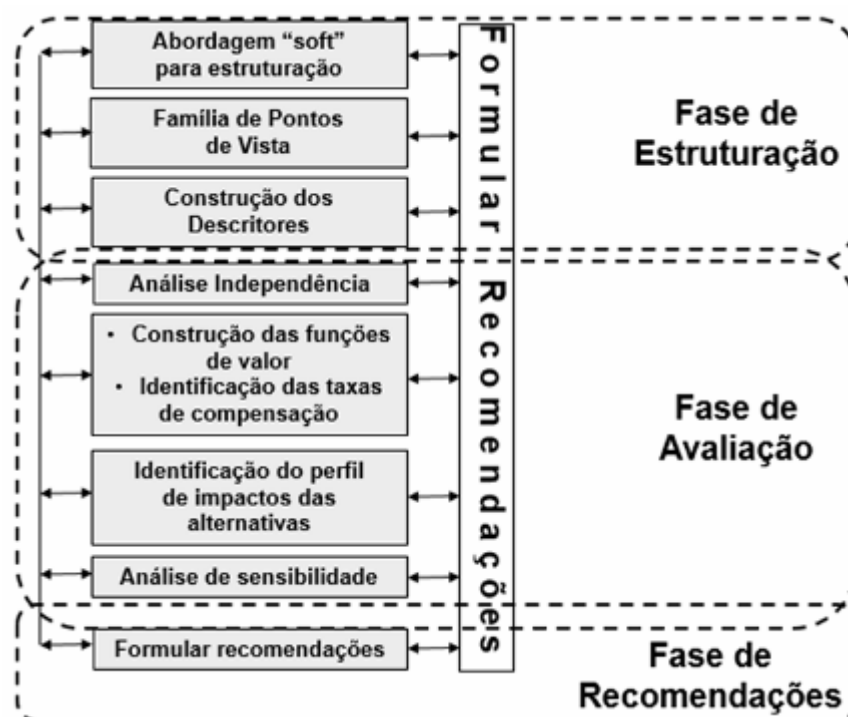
Abordagem “soft” para estruturação

Família de Pontos de Vista

Construção dos Descritores

Análise Independência

• Construção das funções de valor
• Identificação das taxas de compensação

Identificação do perfil de impactos das alternativas

Análise de sensibilidade

Formular recomendações

Formular Recomendações

Fase de Estruturação

Fase de Avaliação

Fase de Recomendações